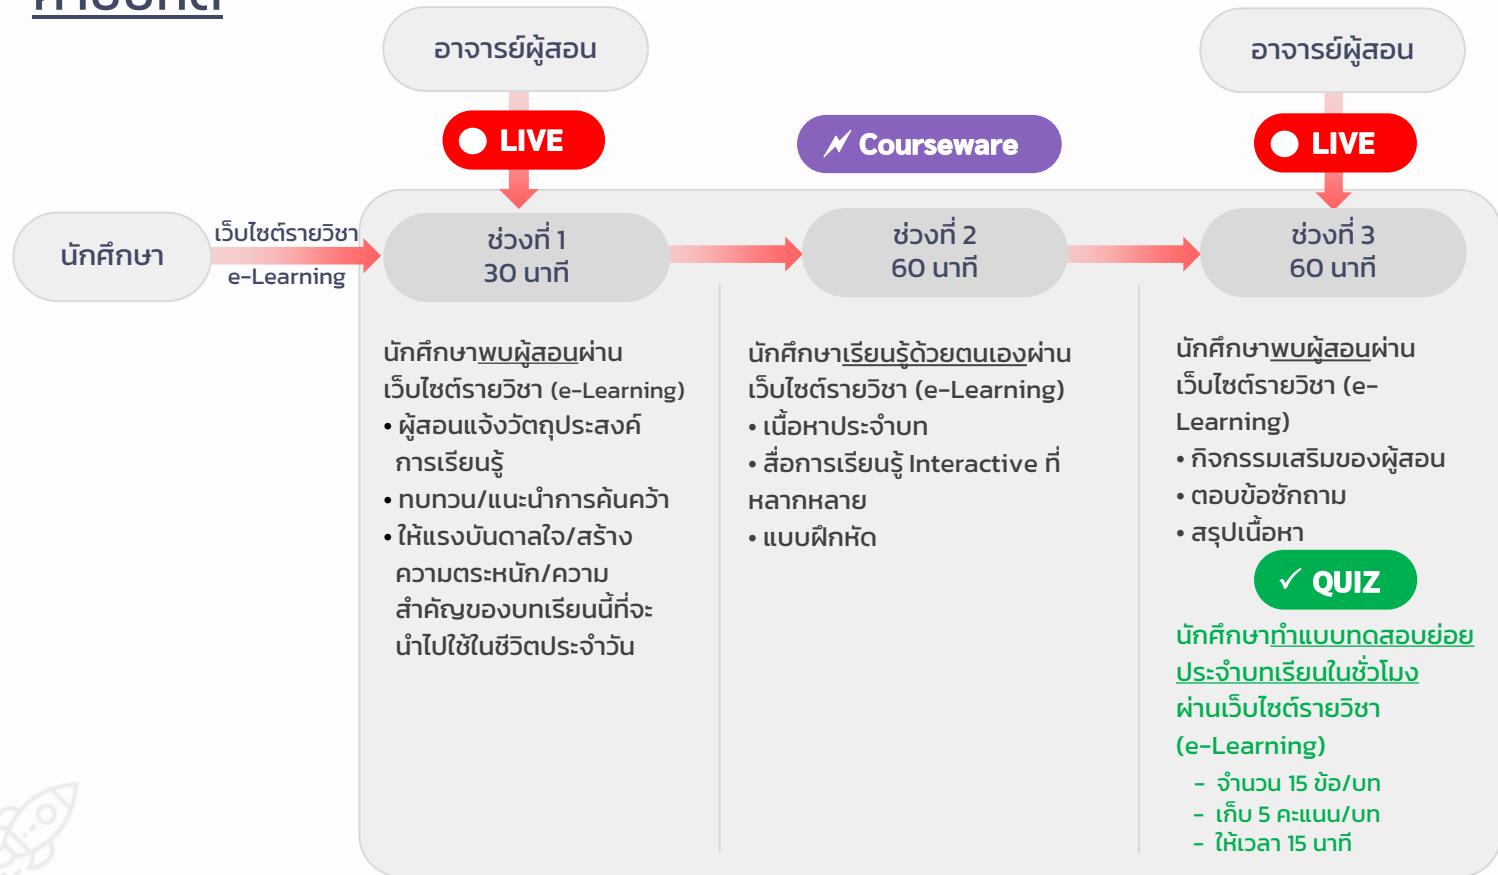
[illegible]

อาจารย์ผู้สอน

LIVE

Courseware

อาจารย์ผู้สอน

LIVE

นักศึกษา

เว็บไซต์รายวิชา

e-Learning

ช่วงที่ 1
30 นาที

ช่วงที่ 2
60 นาที

ช่วงที่ 3
60 นาที

นักศึกษาพบผู้สอนผ่านเว็บไซต์รายวิชา (e-Learning)
• ผู้สอนแจ้งวัตถุประสงค์การเรียนรู้
• ทบทวน/แนะนำการค้นคว้า
• ให้แรงบันดาลใจ/สร้างความตระหนัก/ความสำคัญของบทเรียนนี้ที่จะนำไปใช้ในชีวิตประจำวัน

นักศึกษาเรียนรู้ด้วยตนเองผ่านเว็บไซต์รายวิชา (e-Learning)
• เนื้อหาประจำบท
• สื่อการเรียนรู้ Interactive ที่หลากหลาย
• แบบฝึกหัด

นักศึกษาพบผู้สอนผ่านเว็บไซต์รายวิชา (e-Learning)
• กิจกรรมเสริมของผู้สอน
• ตอบข้อซักถาม
• สรุปเนื้อหา

✓ QUIZ

นักศึกษาทำแบบทดสอบย่อยประจำบทเรียนในชั่วโมงผ่านเว็บไซต์รายวิชา (e-Learning)
- จำนวน 15 ข้อ/บท
- เก็บ 5 คะแนน/บท
- ให้เวลา 15 นาที